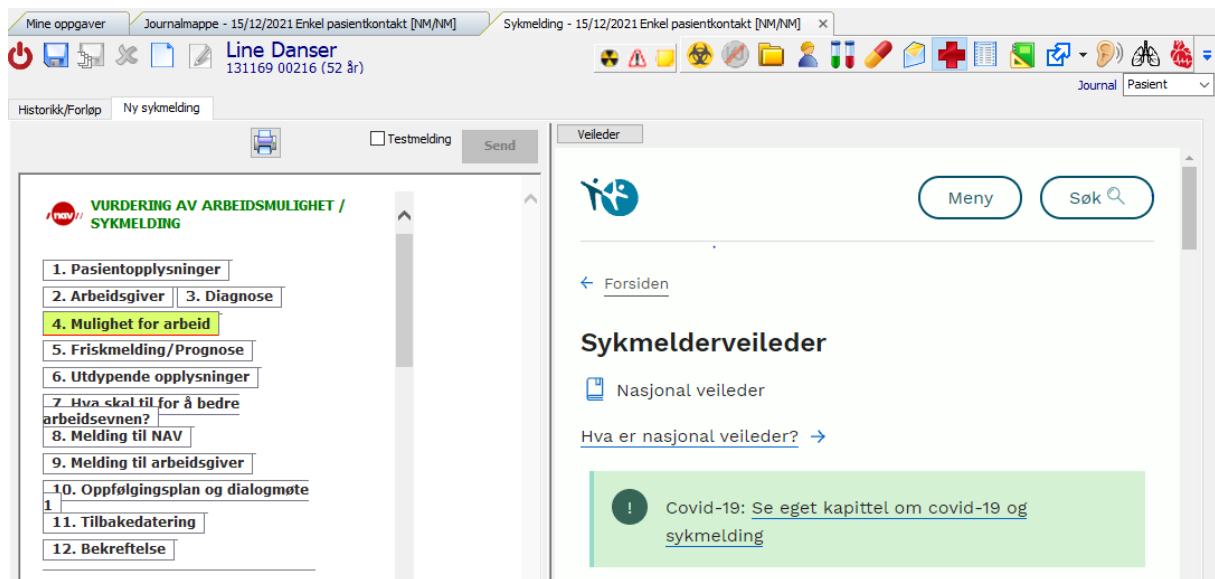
Mine oppgaver
Journalmappe - 15/12/2021 Enkel pasientkontakt [NM/NM]
Sykmelding - 15/12/2021 Enkel pasientkontakt [NM/NM]

Line Danser
131169 00216 (52 år)

Journal Pasient

Historikk/Forløp
Ny sykmelding

Testmelding
Send

VURDERING AV ARBEIDSMULIGHET / SYKMELDING

1. Pasientopplysninger
2. Arbeidsgiver
3. Diagnose
4. Mulighet for arbeid
5. Friskmelding/Prognose
6. Utdypende opplysninger
7. Hva skal til for å bedre arbeidsevnen?
8. Melding til NAV
9. Melding til arbeidsgiver
10. Oppfølgingsplan og dialogmøte 1
11. Tilbakedatering
12. Bekreftelse

Veileder

Meny
Søk

← Forsiden

Sykmelderveileder

Nasjonal veileder

Hva er nasjonal veileder? →

Covid-19: Se eget kapittel om covid-19 og sykmelding